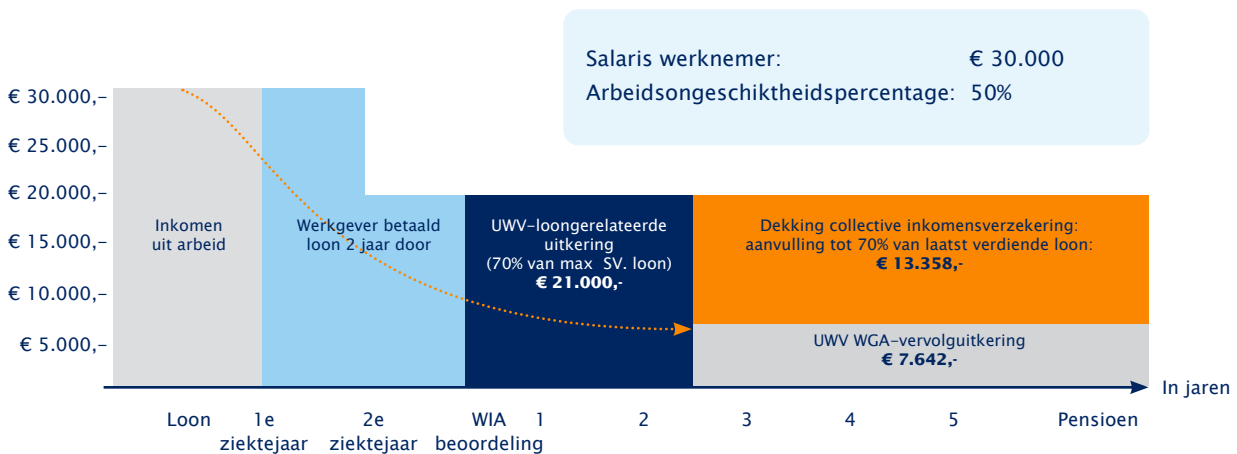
Salaris werknemer: € 30.000
Arbeidsongeschiktheidspercentage: 50%

€ 30.000,–
€ 25.000,–
€ 20.000,–
€ 15.000,–
€ 10.000,–
€ 5.000,–

Inkomen uit arbeid

Werkgever betaald loon 2 jaar door

UWV-loongerelateerde uitkering (70% van max SV. loon) **€ 21.000,-**

Dekking collective inkomensverzekering: aanvulling tot 70% van laatst verdiende loon: **€ 13.358,-**

UWV WGA-vervolguitkering **€ 7.642,-**

In jaren

Loon
1e ziektejaar
2e ziektejaar
WIA beoordeling
1
2
3
4
5
Pensioen